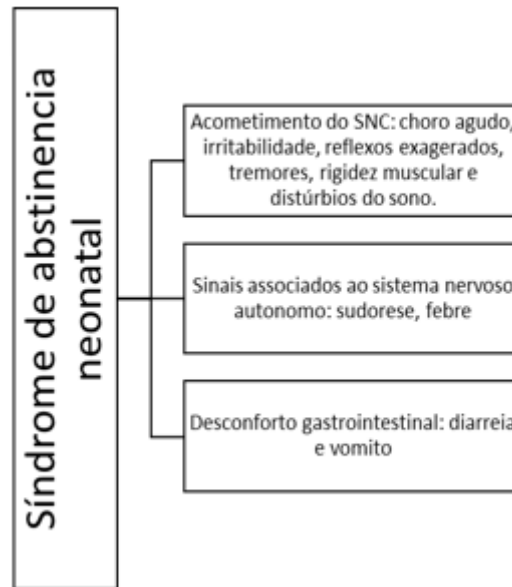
Síndrome de abstinencia neonatal

Acometimento do SNC: choro agudo, irritabilidade, reflexos exagerados, tremores, rigidez muscular e distúrbios do sono.

Sinais associados ao sistema nervoso autonomo: sudorese, febre

Desconforto gastrointestinal: diarreia e vomito